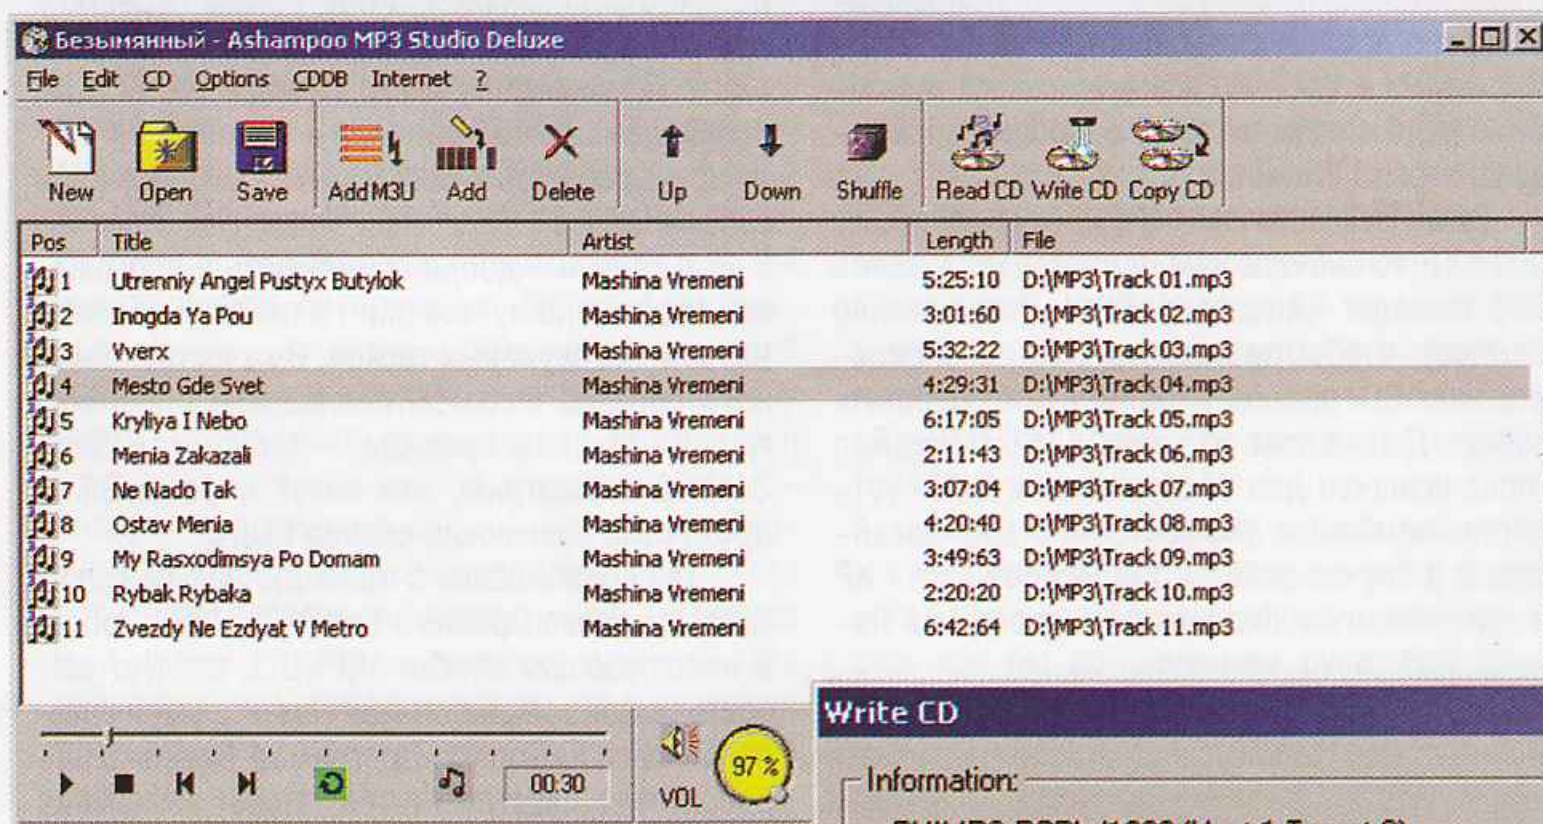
Безымянный - Ashampoo MP3 Studio Deluxe

File Edit CD Options CDDB Internet ?

New Open Save Add M3U Add Delete Up Down Shuffle Read CD Write CD Copy CD

| Pos | Title | Artist | Length | File |
|---|---|---|---|---|
| 1 | Utrenniy Angel Pustyx Butylok | Mashina Vremeni | 5:25:10 | D:\MP3\Track 01.mp3 |
| 2 | Inogda Ya Pou | Mashina Vremeni | 3:01:60 | D:\MP3\Track 02.mp3 |
| 3 | Vverx | Mashina Vremeni | 5:32:22 | D:\MP3\Track 03.mp3 |
| 4 | Mesto Gde Svet | Mashina Vremeni | 4:29:31 | D:\MP3\Track 04.mp3 |
| 5 | Kryliya I Nebo | Mashina Vremeni | 6:17:05 | D:\MP3\Track 05.mp3 |
| 6 | Menia Zakazali | Mashina Vremeni | 2:11:43 | D:\MP3\Track 06.mp3 |
| 7 | Ne Nado Tak | Mashina Vremeni | 3:07:04 | D:\MP3\Track 07.mp3 |
| 8 | Ostav Menia | Mashina Vremeni | 4:20:40 | D:\MP3\Track 08.mp3 |
| 9 | My Rasxodimsya Po Domam | Mashina Vremeni | 3:49:63 | D:\MP3\Track 09.mp3 |
| 10 | Rybak Rybaka | Mashina Vremeni | 2:20:20 | D:\MP3\Track 10.mp3 |
| 11 | Zvezdy Ne Ezdyat V Metro | Mashina Vremeni | 6:42:64 | D:\MP3\Track 11.mp3 |

00:30 VOL 97 %

Write CD

Information:

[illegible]